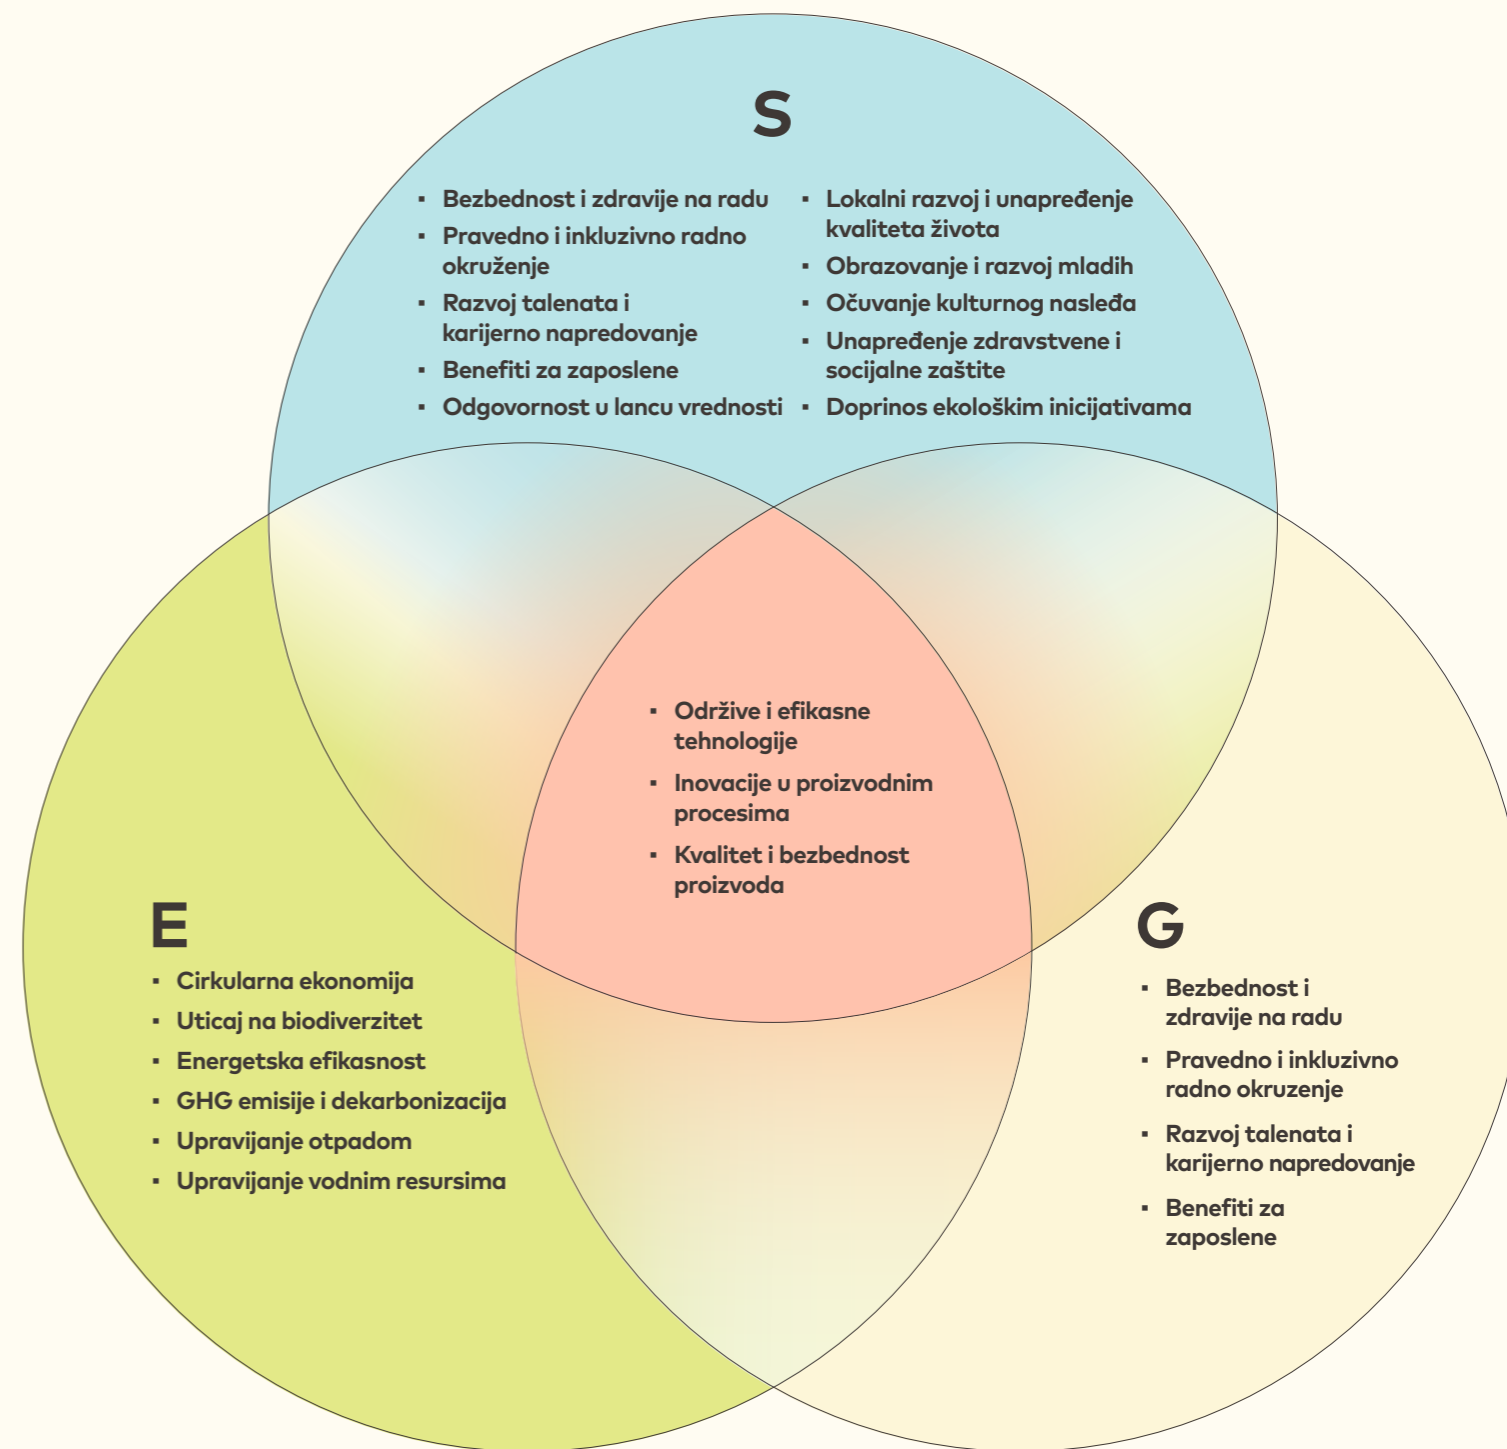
S

- Bezbednost i zdravije na radu
- Pravedno i inkluzivno radno okruženje
- Razvoj talenata i karijerno napredovanje
- Benefiti za zaposlene
- Odgovornost u lancu vrednosti

- Lokalni razvoj i unapređenje kvaliteta života
- Obrazovanje i razvoj mladih
- Očuvanje kulturnog nasleđa
- Unapređenje zdravstvene i socijalne zaštite
- Doprinos ekološkim inicijativama

- Održive i efikasne tehnologije
- Inovacije u proizvodnim procesima
- Kvalitet i bezbednost proizvoda

E

- Cirkularna ekonomija
- Uticaj na biodiverzitet
- Energetska efikasnost
- GHG emisije i dekarbonizacija
- Upravijanje otpadom
- Upravijanje vodnim resursima

G

- Bezbednost i zdravije na radu
- Pravedno i inkluzivno radno okruzenje
- Razvoj talenata i karijerno napredovanje
- Benefiti za zaposlene